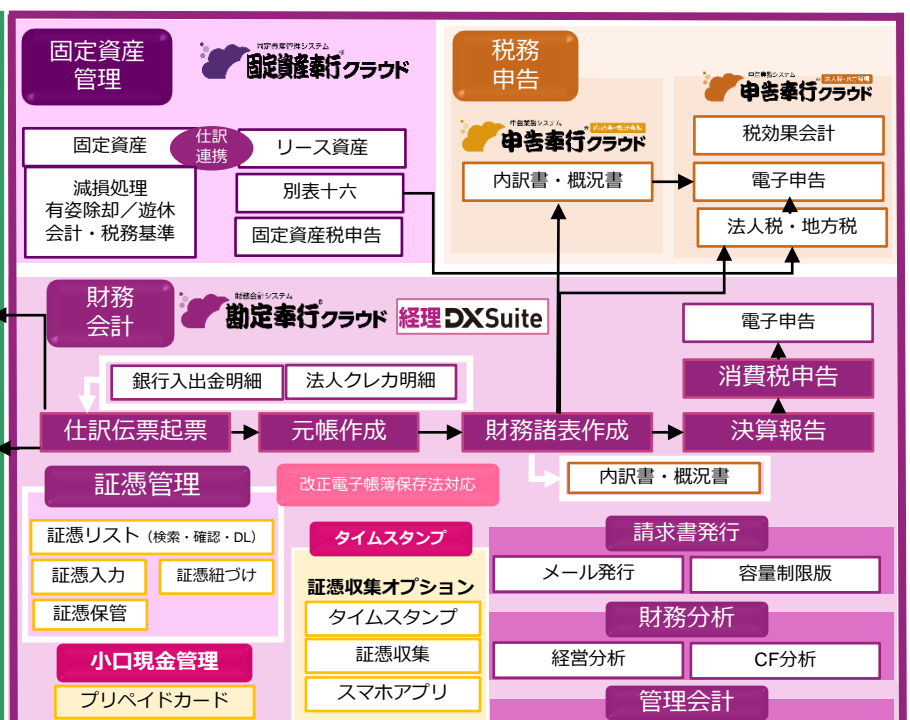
固定資産管理

固定資産奉行クラウド

固定資産

仕訳連携

リース資産

減損処理
有姿除却／遊休
会計・税務基準

別表十六

固定資産税申告

税務申告

申告奉行クラウド

内訳書・概況書

申告奉行クラウド

税効果会計

電子申告

法人税・地方税

財務会計

勘定奉行クラウド

経理 DX Suite

電子申告

銀行入出金明細

法人クレカ明細

消費税申告

仕訳伝票起票

元帳作成

財務諸表作成

決算報告

内訳書・概況書

証憑管理

改正電子帳簿保存法対応

証憑リスト（検索・確認・DL）

証憑入力

証憑紐づけ

証憑保管

タイムスタンプ

証憑収集オプション

タイムスタンプ

証憑収集

スマホアプリ

請求書発行

メール発行

容量制限版

財務分析

経営分析

CF分析

管理会計

小口現金管理

プリペイドカード